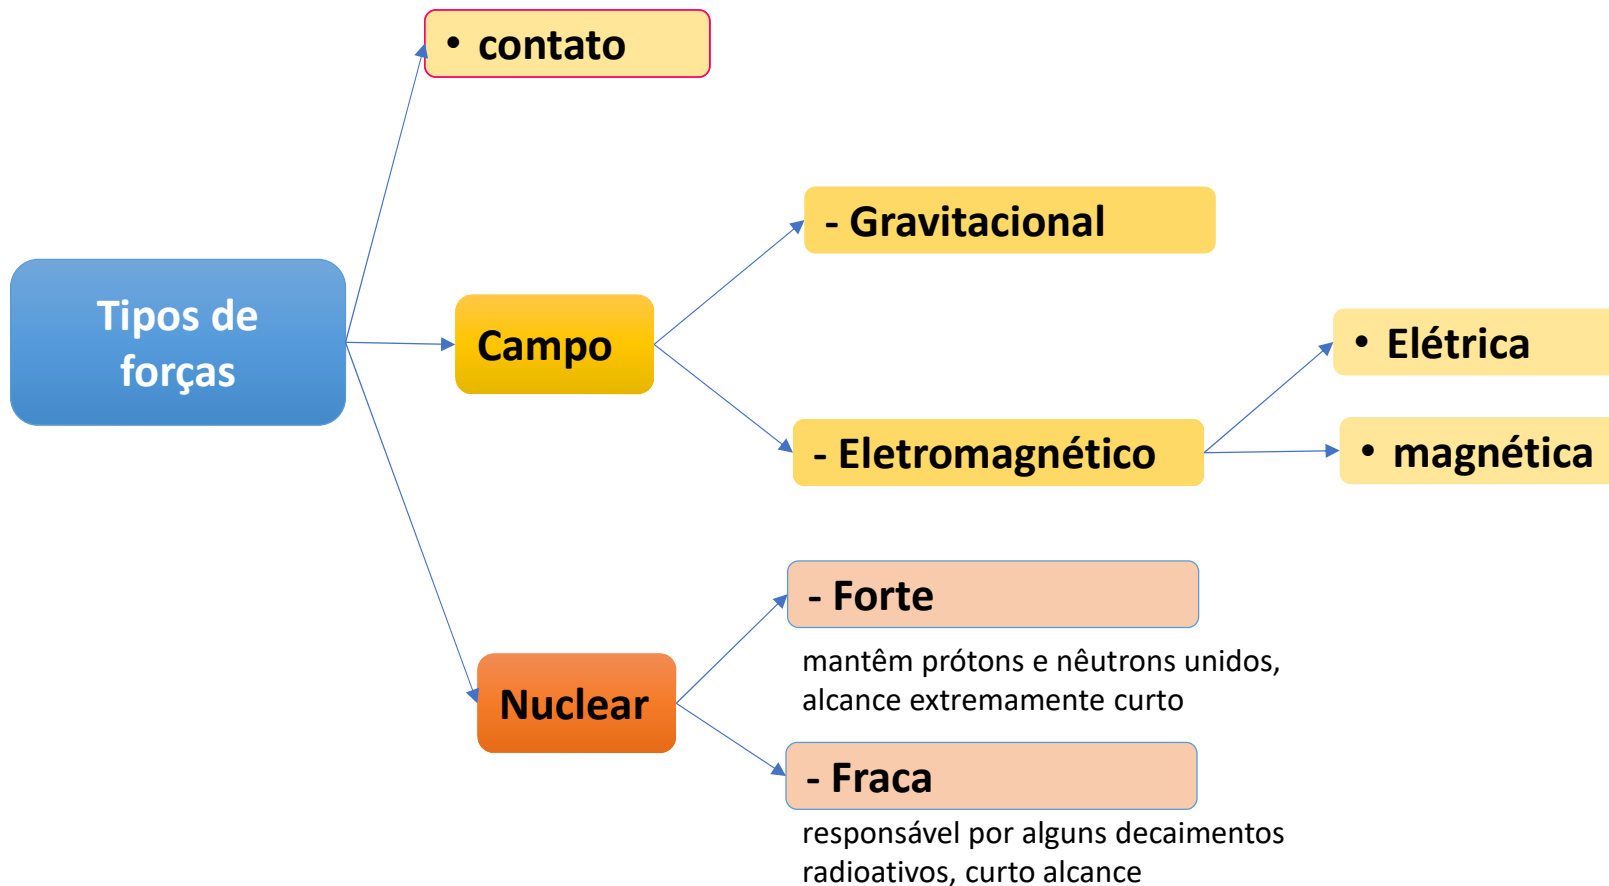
Tipos de forças

• contato

Campo

- Gravitacional

- Eletromagnético

• Elétrica

• magnética

Nuclear

- Forte

mantêm prótons e nêutrons unidos, alcance extremamente curto

- Fraca

responsável por alguns decaimentos radioativos, curto alcance